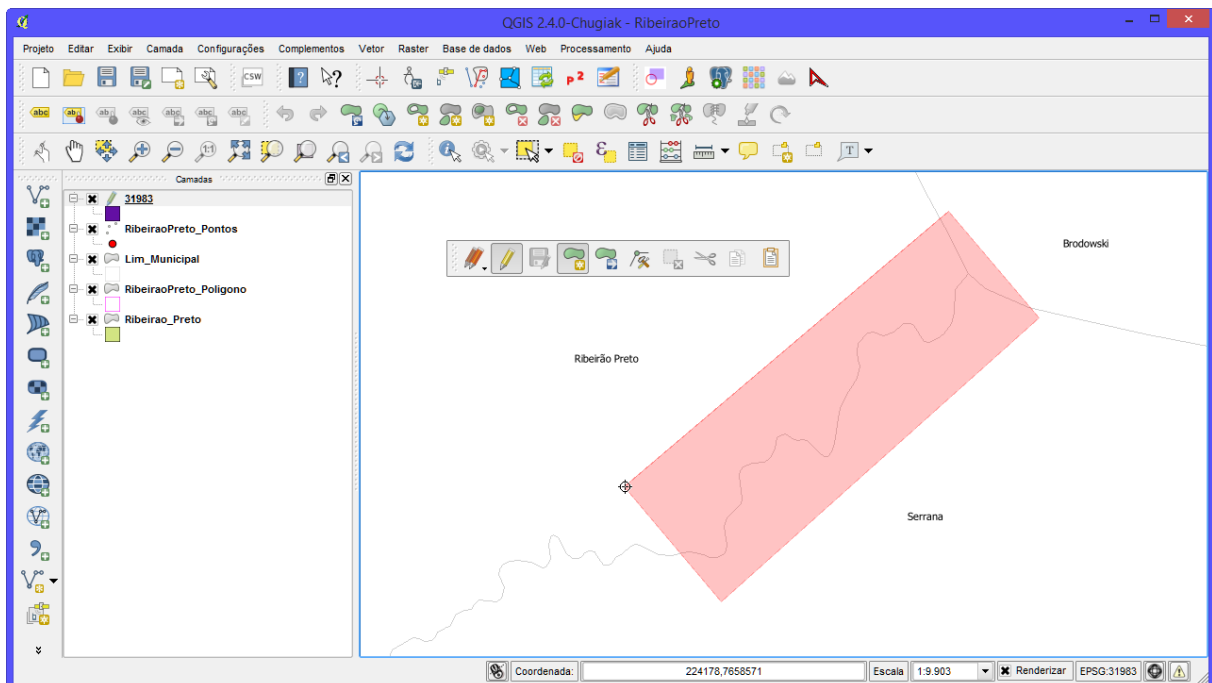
QGIS 2.4.0-Chugiak - RibeiraoPreto

Projeto Editar Exibir Camada Configurações Complementos Vetor Raster Base de dados Web Processamento Ajuda

CSW

$P^2$

abc

Camadas

31983

RibeiraoPreto_Pontos

Lim_Municipal

RibeiraoPreto_Poligono

Ribeirao_Preto

Brodowski

Ribeirão Preto

Serrana

Coordenada: 224178,7658571 Escala 1:9.903 Renderizar EPSG:31983